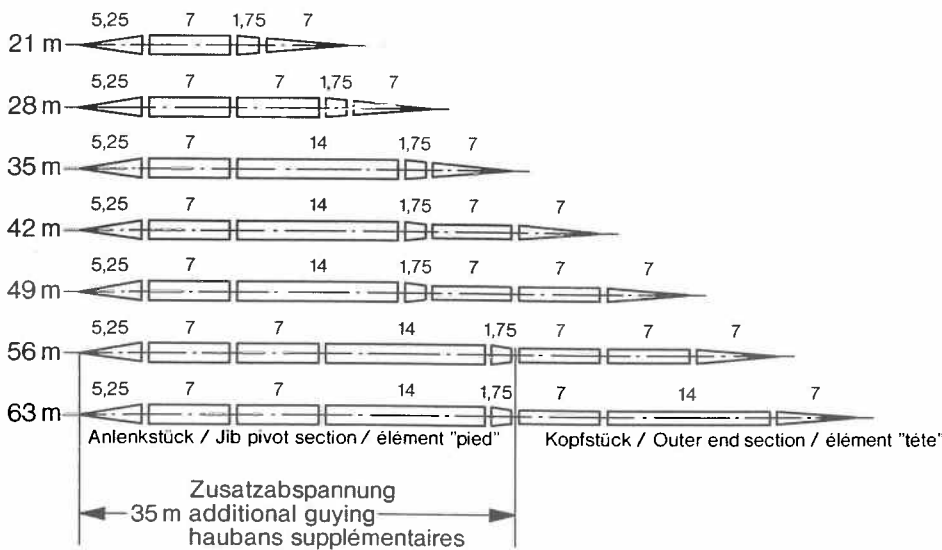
21 m 5,25 7 1,75 7

28 m 5,25 7 7 1,75 7

35 m 5,25 7 14 1,75 7

42 m 5,25 7 14 1,75 7 7

49 m 5,25 7 14 1,75 7 7 7

56 m 5,25 7 7 14 1,75 7 7 7

63 m 5,25 7 7 14 1,75 7 14 7

Anlenkstück / Jib pivot section / élément "pied"

Kopfstück / Outer end section / élément "tête"

Zusatzabspannung
35 m additional guying
haubans supplémentaires